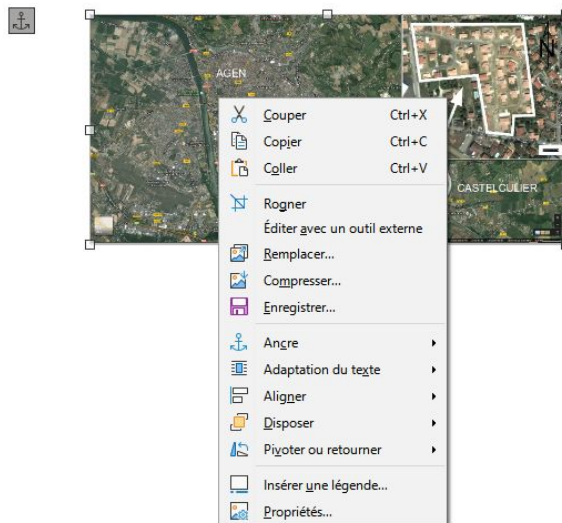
AGEN

N

CASTELCULIER

Couper Ctrl+X
Copier Ctrl+C
Coller Ctrl+V
Rogner
Éditer avec un outil externe
Remplacer...
Compresser...
Enregistrer...
Ancre
Adaptation du texte
Aligner
Disposer
Pivoter ou retourner
Insérer une légende...
Propriétés...